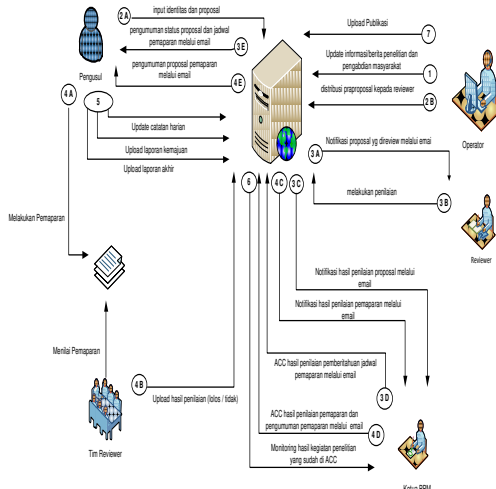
Pengusul

2 A
input identitas dan proposal

3 E
pengumuman status proposal dan jadwal pemaparan melalui email

4 E
pengumuman proposal pemaparan melalui email

7
Upload Publikasi

Update informasi/berita penelitian dan pengabdian masyarakat
1

distribusi praproposal kepada reviewer
2 B

Operator

4 A

5
Update catatan harian
Upload laporan kemajuan
Upload laporan akhir

3 A
Notifikasi proposal yg direview melalui emai

melakukan penilaian
3 B

Reviewer

Melakukan Pemaparan

6
4 C
3 C

Notifikasi hasil penilaian proposal melalui email

Notifikasi hasil penilaian pemaparan melalui email

Menilai Pemaparan

ACC hasil penilaian pemberitahuan jadwal pemaparan melalui email
3 D

4 B
Upload hasil penilaian (lolos / tidak)

ACC hasil penilaian pemaparan dan pengumuman pemaparan melalui email
4 D

Tim Reviewer

Monitoring hasil kegiatan penelitian yang sudah di ACC

Ketua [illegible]